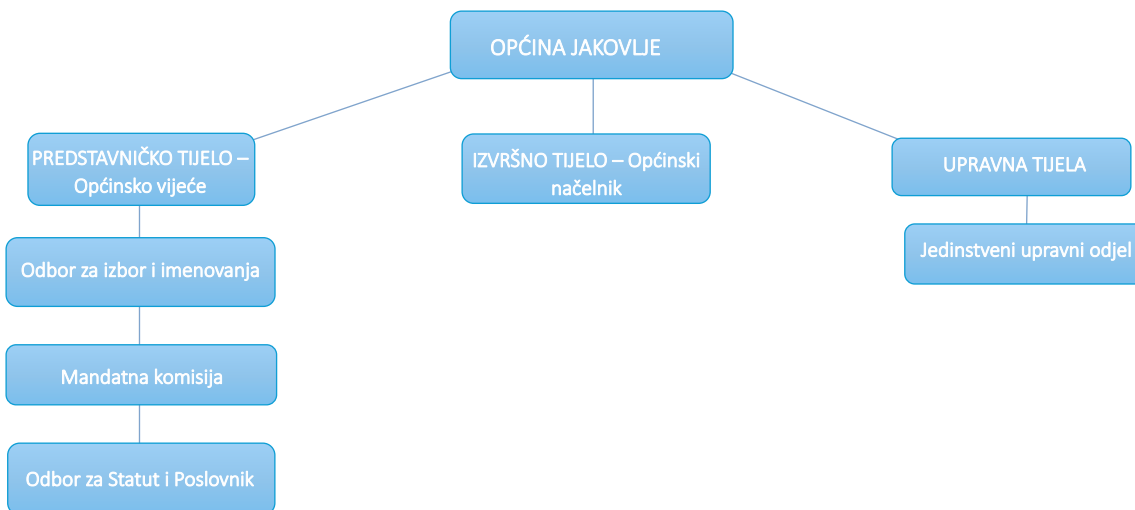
OPĆINA JAKOVLJE

PREDSTAVNIČKO TIJELO – Općinsko vijeće

Odbor za izbor i imenovanja

Mandatna komisija

Odbor za Statut i Poslovnik

IZVRŠNO TIJELO – Općinski načelnik

UPRAVNA TIJELA

Jedinstveni upravni odjel